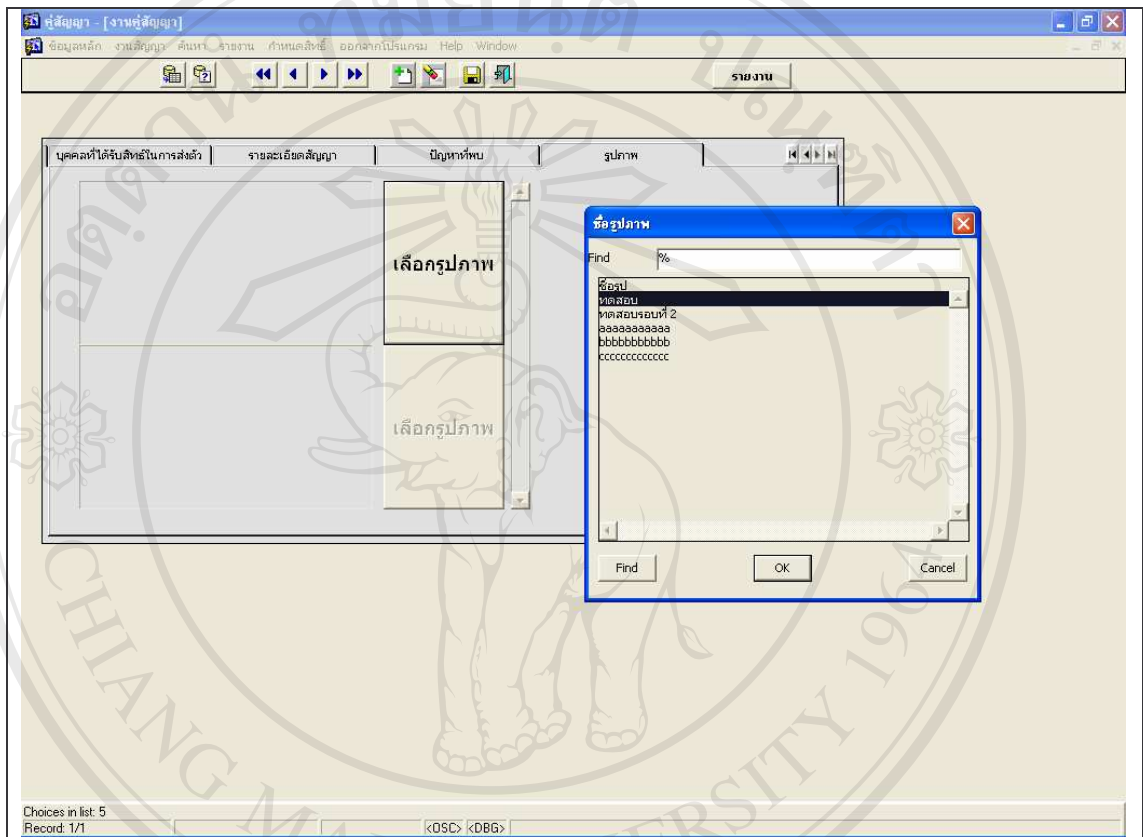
คู่สัญญา - [งานคู่สัญญา]

ข้อมูลหลัก งานสัญญา ค้นหา รายงาน กำหนดสิทธิ์ ออกจากโปรแกรม Help Window

รายงาน

บุคคลที่ได้รับสิทธิ์ในการส่งตัว | รายละเอียดสัญญา | ปัญหาที่พบ | รูปภาพ

เลือกรูปภาพ

เลือกรูปภาพ

ชื่อรูปภาพ

Find %

ชื่อรูป
ทดสอบ
ทดสอบรอบที่ 2
aaaaaaaaaaa
bbbbbbbbbbb
ccccccccccccc

Find OK Cancel

Choices in list: 5
Record: 1/1
<OSC> <DBG>